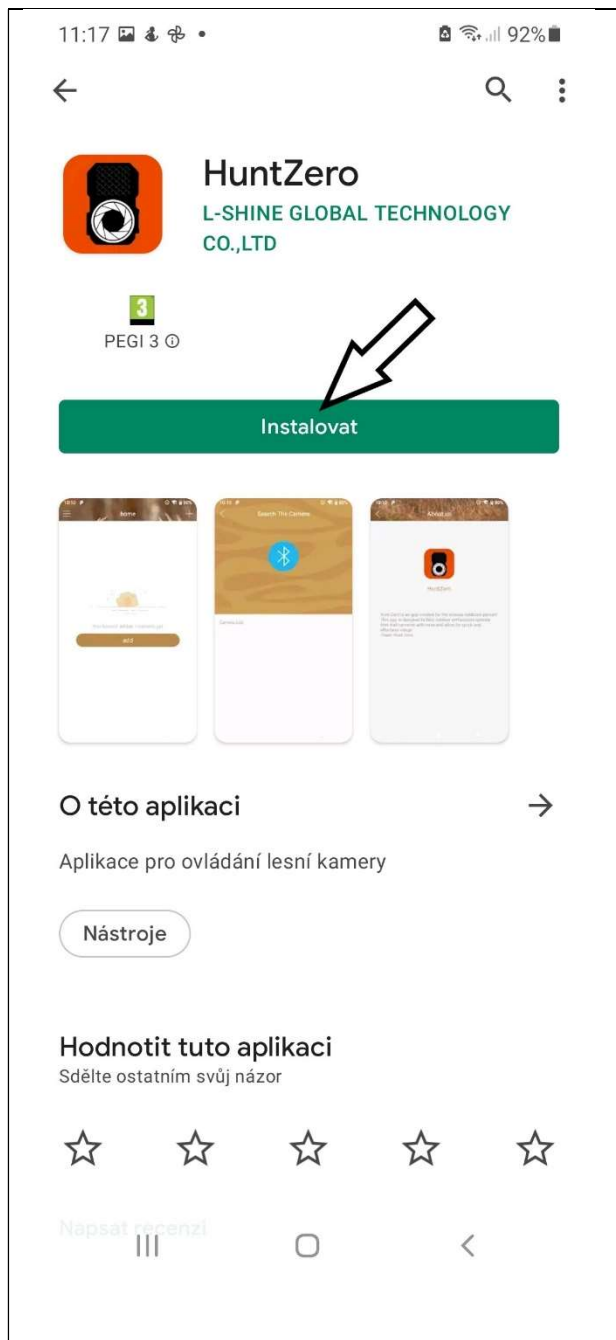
11:17 92%

HuntZero
L-SHINE GLOBAL TECHNOLOGY CO.,LTD

3
PEGI 3 ⓘ

Instalovat

Home

Search The Camera

About us

HuntZero

add

O této aplikaci →

Aplikace pro ovládání lesní kamery

Nástroje

Hodnotit tuto aplikaci
Sdělte ostatním svůj názor

Napsat recenzi